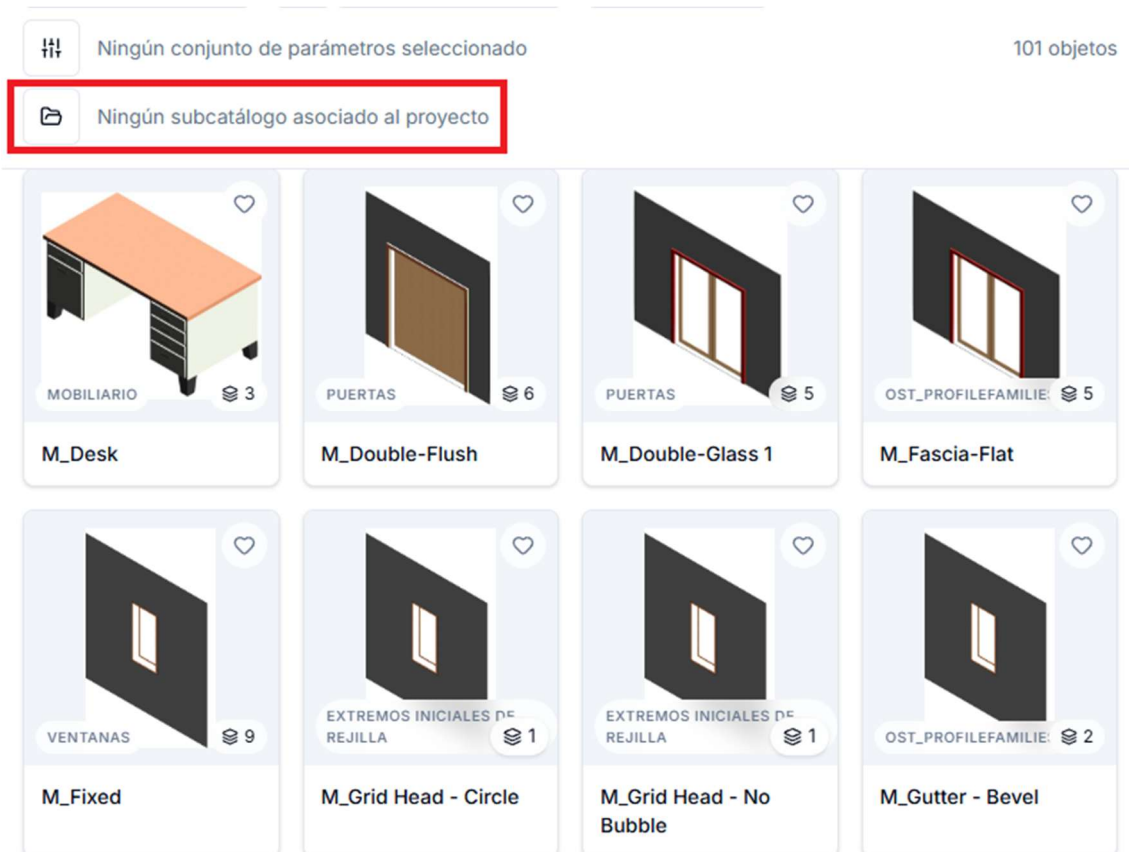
Ningún conjunto de parámetros seleccionado

101 objetos

Ningún subcatálogo asociado al proyecto

MOBILIARIO 3

M_Desk

PUERTAS 6

M_Double-Flush

PUERTAS 5

M_Double-Glass 1

OST_PROFILEFAMILIE 5

M_Fascia-Flat

VENTANAS 9

M_Fixed

EXTREMOS INICIALES DE REJILLA 1

M_Grid Head - Circle

EXTREMOS INICIALES DE REJILLA 1

M_Grid Head - No Bubble

OST_PROFILEFAMILIE 2

M_Gutter - Bevel